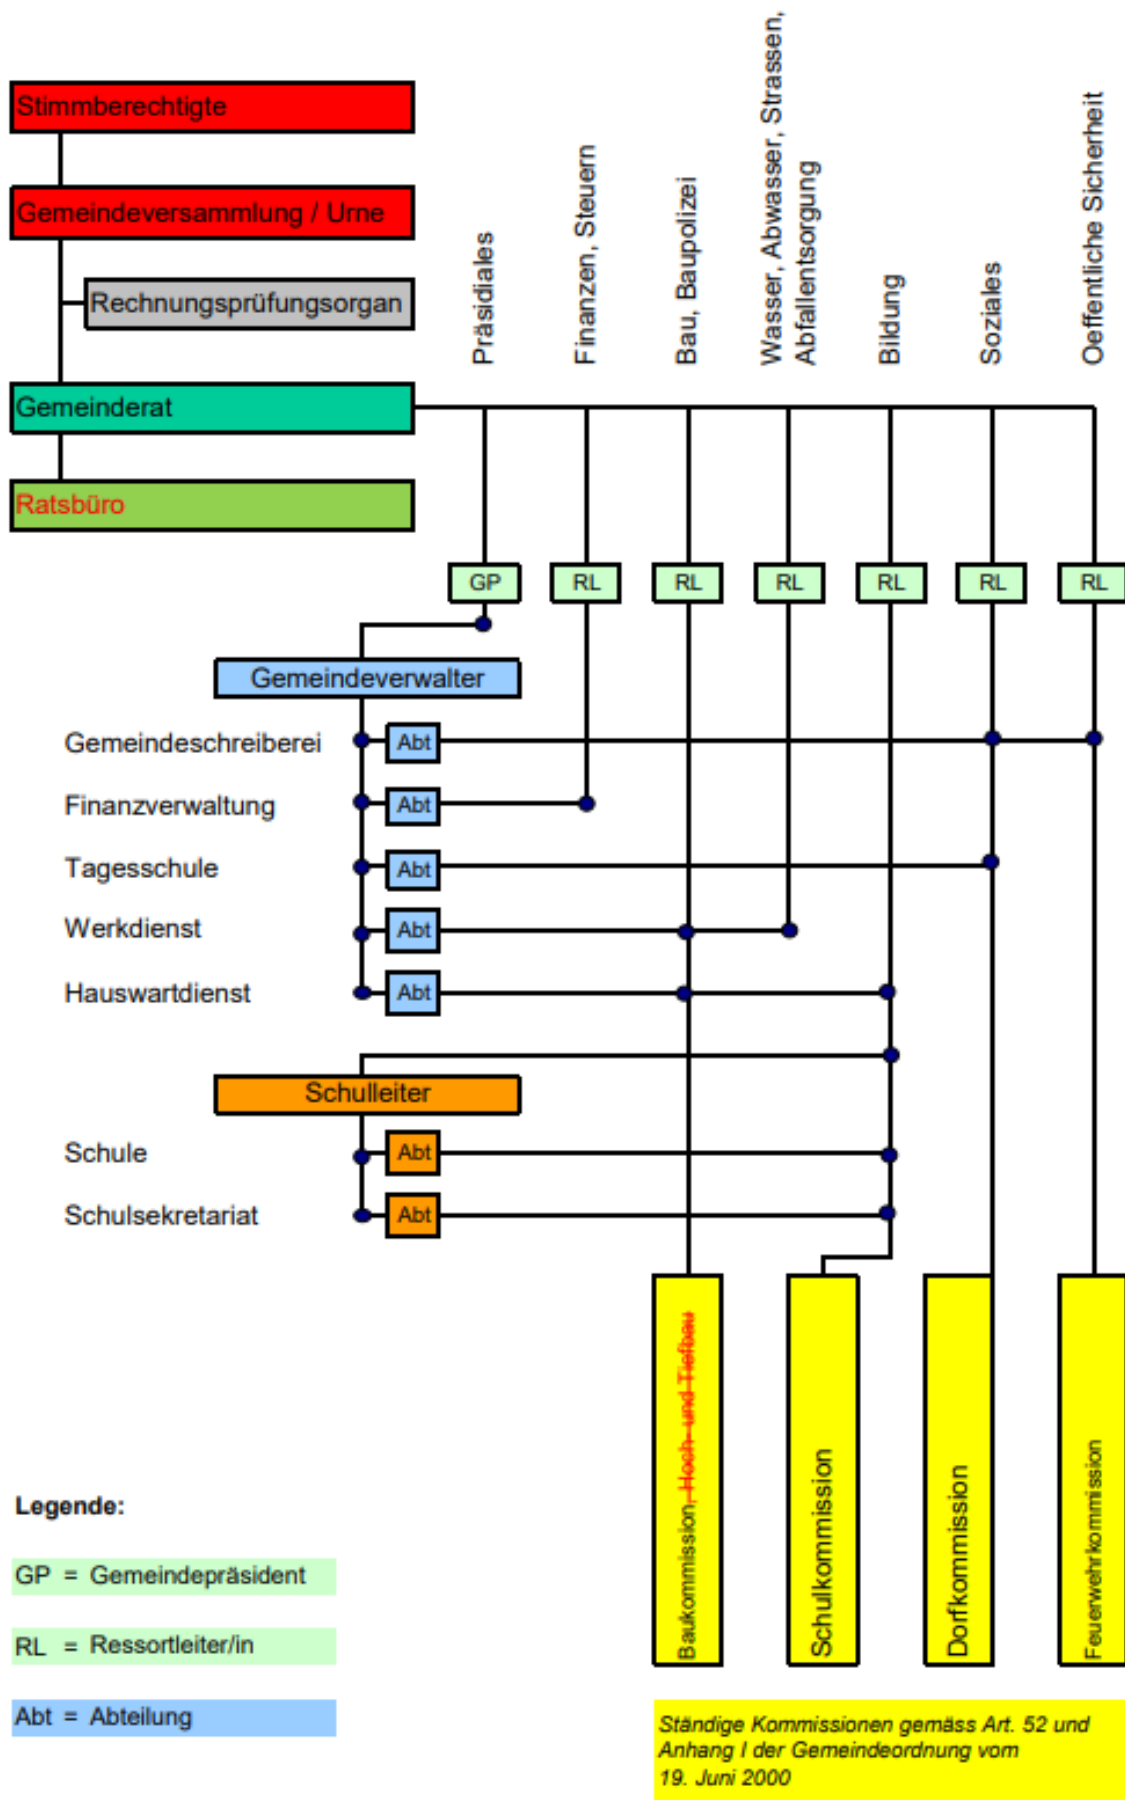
Stimmberechtigte

Gemeindeversammlung / Urne

Rechnungsprüfungsorgan

Gemeinderat

Ratsbüro

Präsidiales

Finanzen, Steuern

Bau, Baupolizei

Wasser, Abwasser, Strassen, Abfallentsorgung

Bildung

Soziales

Oeffentliche Sicherheit

GP

RL

RL

RL

RL

RL

RL

Gemeindeverwalter

Gemeindeschreiberei

Abt

Finanzverwaltung

Abt

Tagesschule

Abt

Werkdienst

Abt

Hauswartdienst

Abt

Schulleiter

Schule

Abt

Schulsekretariat

Abt

Baukommission, Hoch- und Tiefbau

Schulkommission

Dorfkommission

Feuerwehrkommission

Legende:

GP = Gemeindepräsident

RL = Ressortleiter/in

Abt = Abteilung

Ständige Kommissionen gemäss Art. 52 und Anhang I der Gemeindeordnung vom 19. Juni 2000